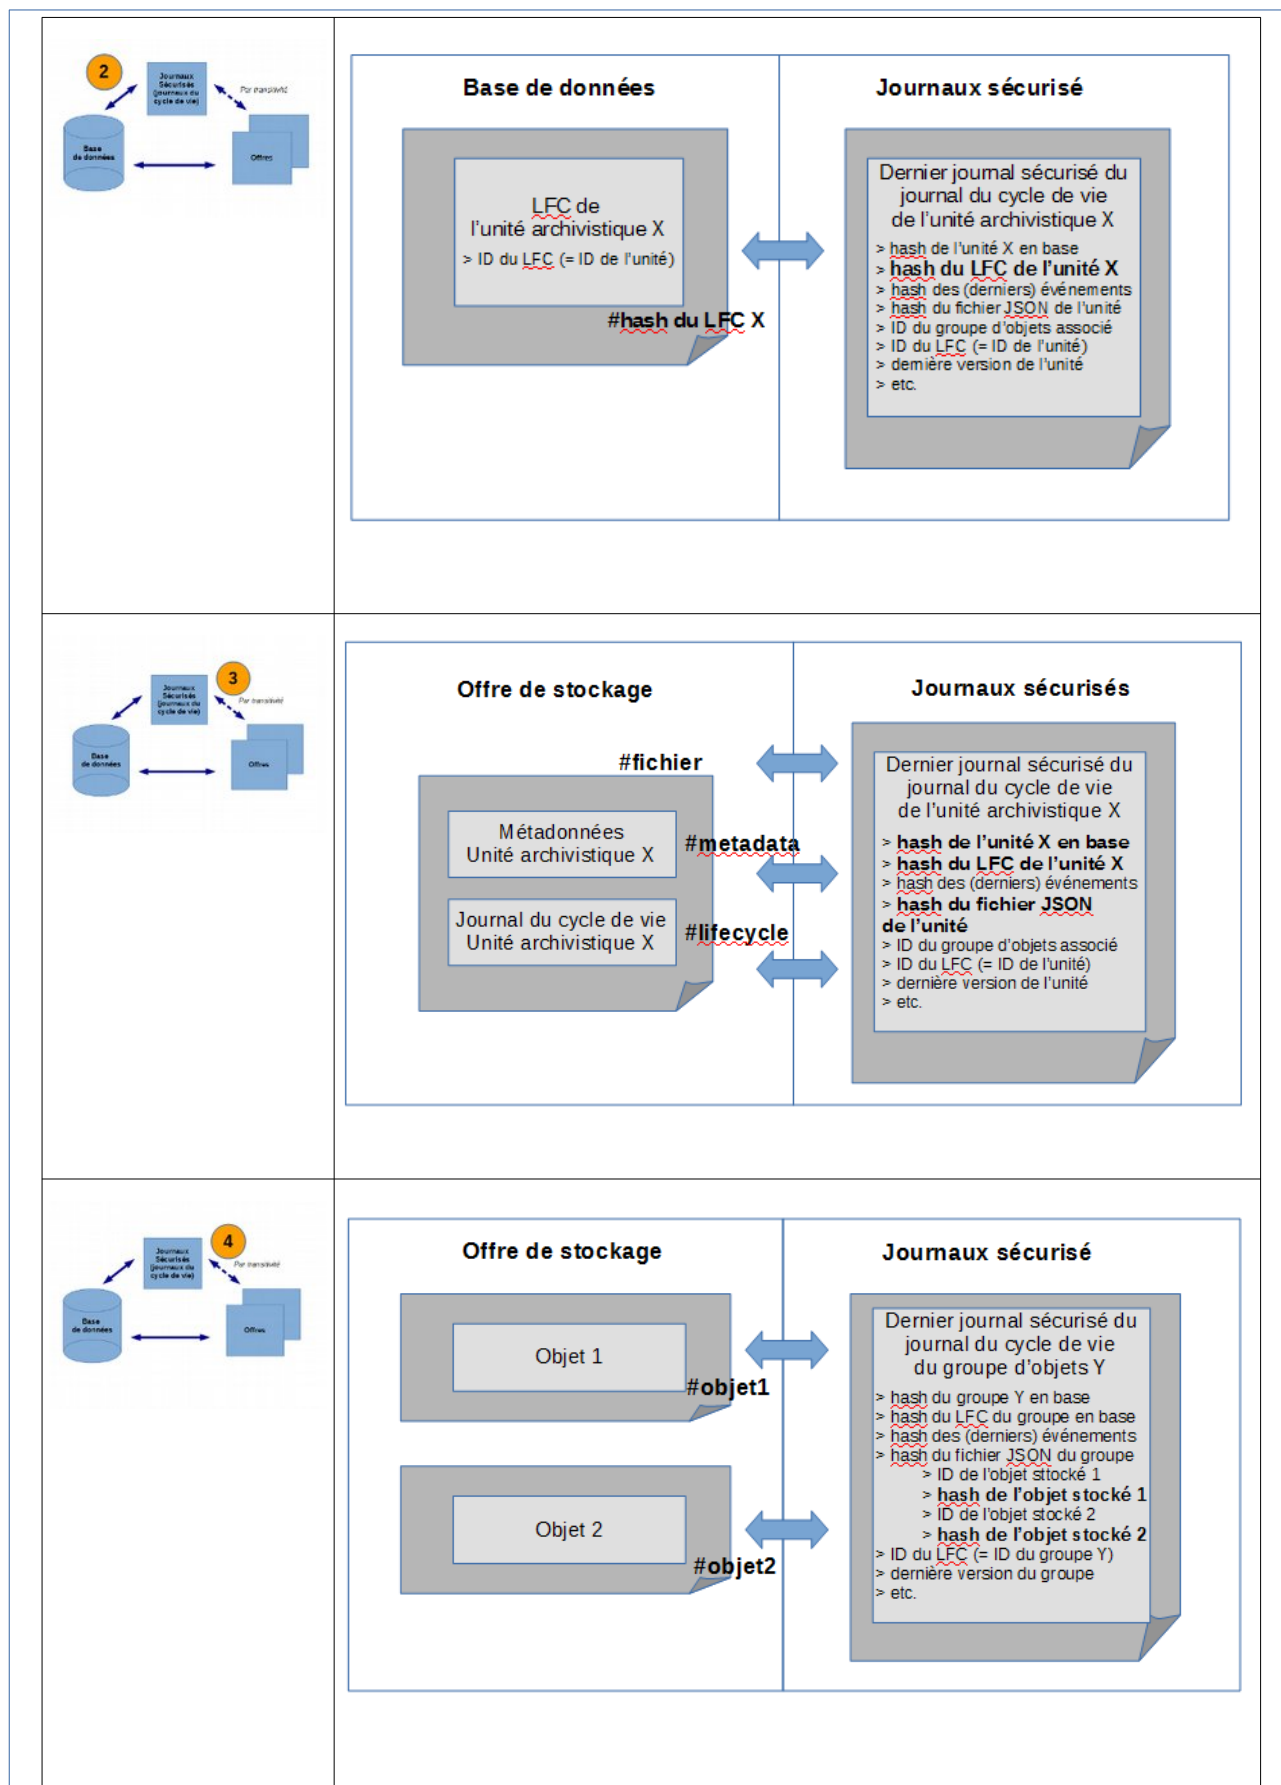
2

Journaux Sécurisés (journaux du cycle de vie)

Par transitivité

Base de données

Offres

Base de données

Journaux sécurisé

LFC de l'unité archivistique X
> ID du LFC (= ID de l'unité)

#hash du LFC X

Dernier journal sécurisé du journal du cycle de vie de l'unité archivistique X
> hash de l'unité X en base
> **hash du LFC de l'unité X**
> hash des (derniers) événements
> hash du fichier JSON de l'unité
> ID du groupe d'objets associé
> ID du LFC (= ID de l'unité)
> dernière version de l'unité
> etc.

3

Journaux Sécurisés (journaux du cycle de vie)

Par transitivité

Base de données

Offres

Offre de stockage

Journaux sécurisés

#fichier

Métadonnées Unité archivistique X

#metadata

Journal du cycle de vie Unité archivistique X

#lifecycle

Dernier journal sécurisé du journal du cycle de vie de l'unité archivistique X
> **hash de l'unité X en base**
> **hash du LFC de l'unité X**
> hash des (derniers) événements
> **hash du fichier JSON de l'unité**
> ID du groupe d'objets associé
> ID du LFC (= ID de l'unité)
> dernière version de l'unité
> etc.

4

Journaux Sécurisés (journaux du cycle de vie)

Par transitivité

Base de données

Offres

Offre de stockage

Journaux sécurisé

Objet 1

#objet1

Objet 2

#objet2

Dernier journal sécurisé du journal du cycle de vie du groupe d'objets Y
> hash du groupe Y en base
> hash du LFC du groupe en base
> hash des (derniers) événements
> hash du fichier JSON du groupe
> ID de l'objet sttocké 1
> **hash de l'objet stocké 1**
> ID de l'objet stocké 2
> **hash de l'objet stocké 2**
> ID du LFC (= ID du groupe Y)
> dernière version du groupe
> etc.